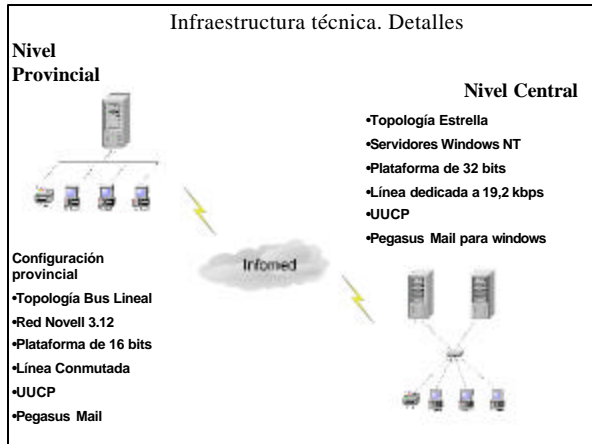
Infraestructura técnica. Detalles

Nivel Provincial

Nivel Central

•Topología Estrella

•Servidores Windows NT

•Plataforma de 32 bits

•Línea dedicada a 19,2 kbps

•UUCP

•Pegasus Mail para windows

Infomed

Configuración provincial

•Topología Bus Lineal

•Red Novell 3.12

•Plataforma de 16 bits

•Línea Conmutada

•UUCP

•Pegasus Mail